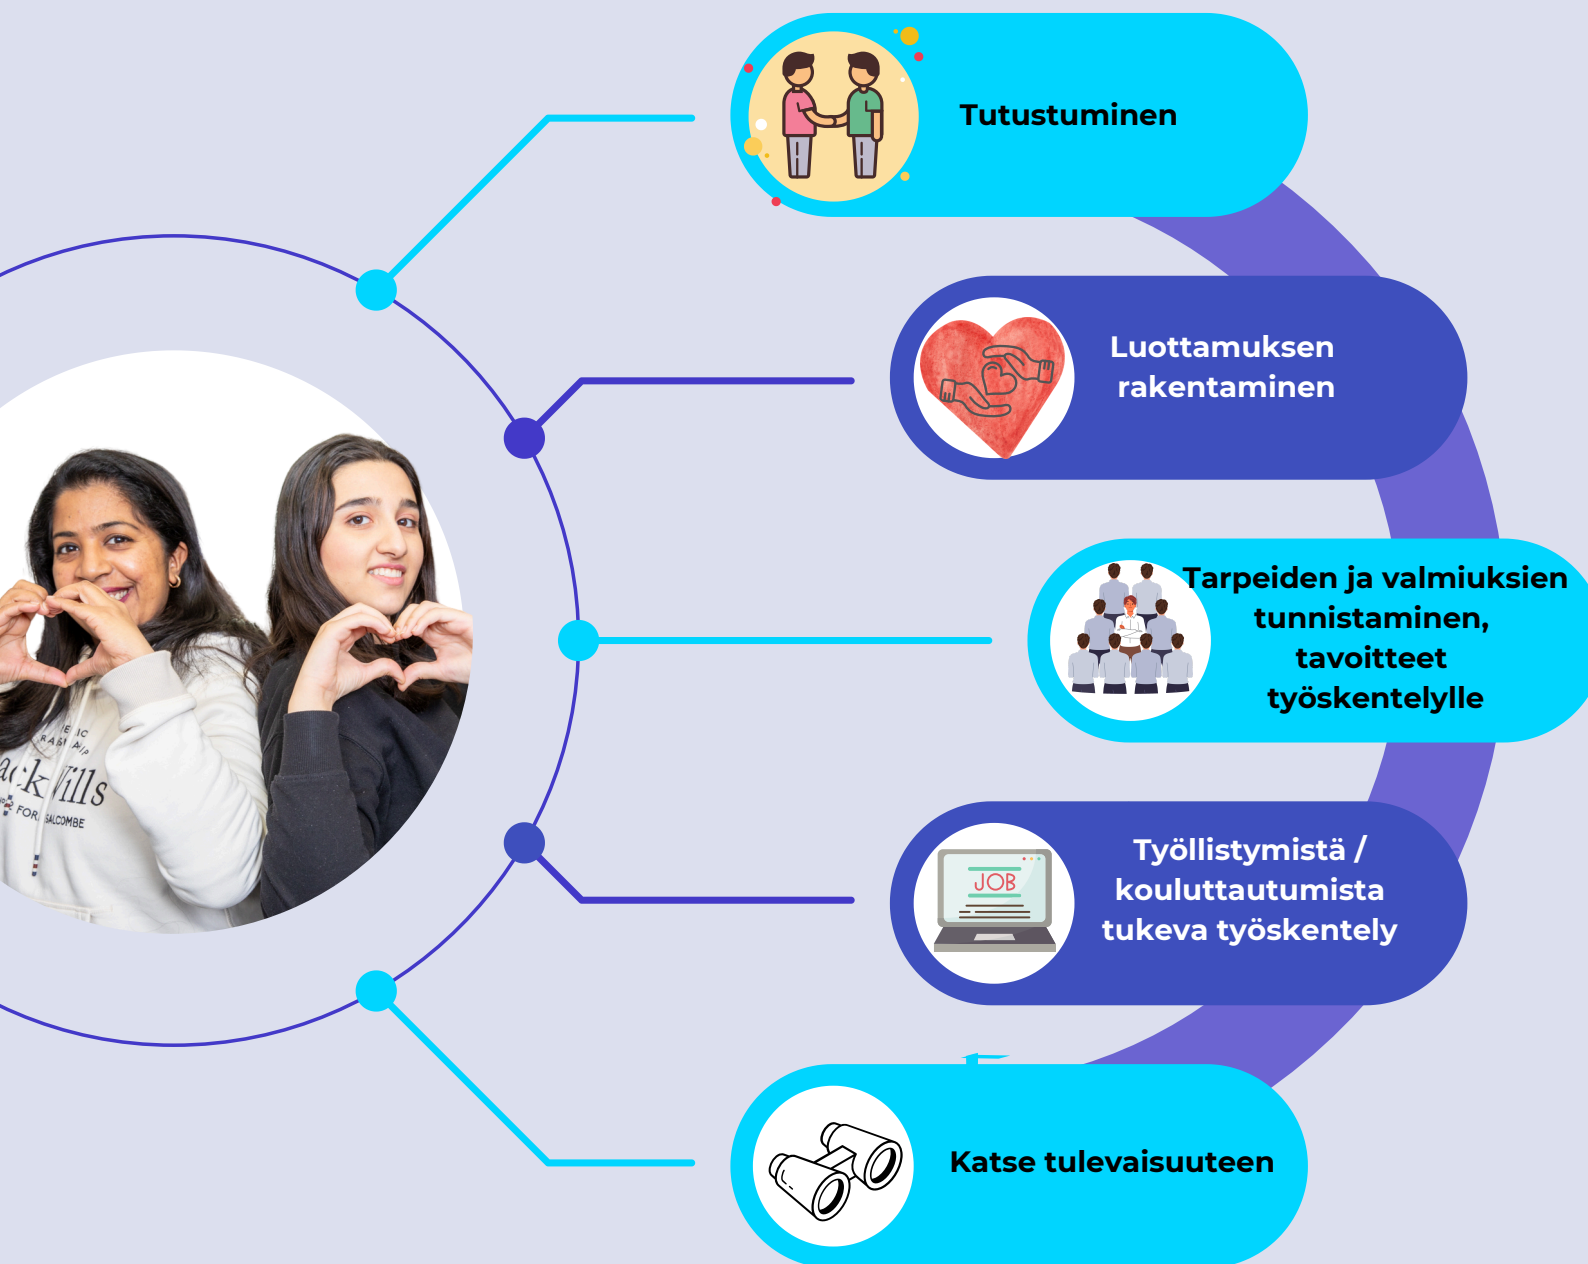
Tutustuminen

Luottamuksen rakentaminen

Tarpeiden ja valmiuksien tunnistaminen, tavoitteet työskentelylle

Työllistymistä / kouluttautumista tukeva työskentely

Katse tulevaisuuteen

JOB

ack Wills
FOR SALCOMBE